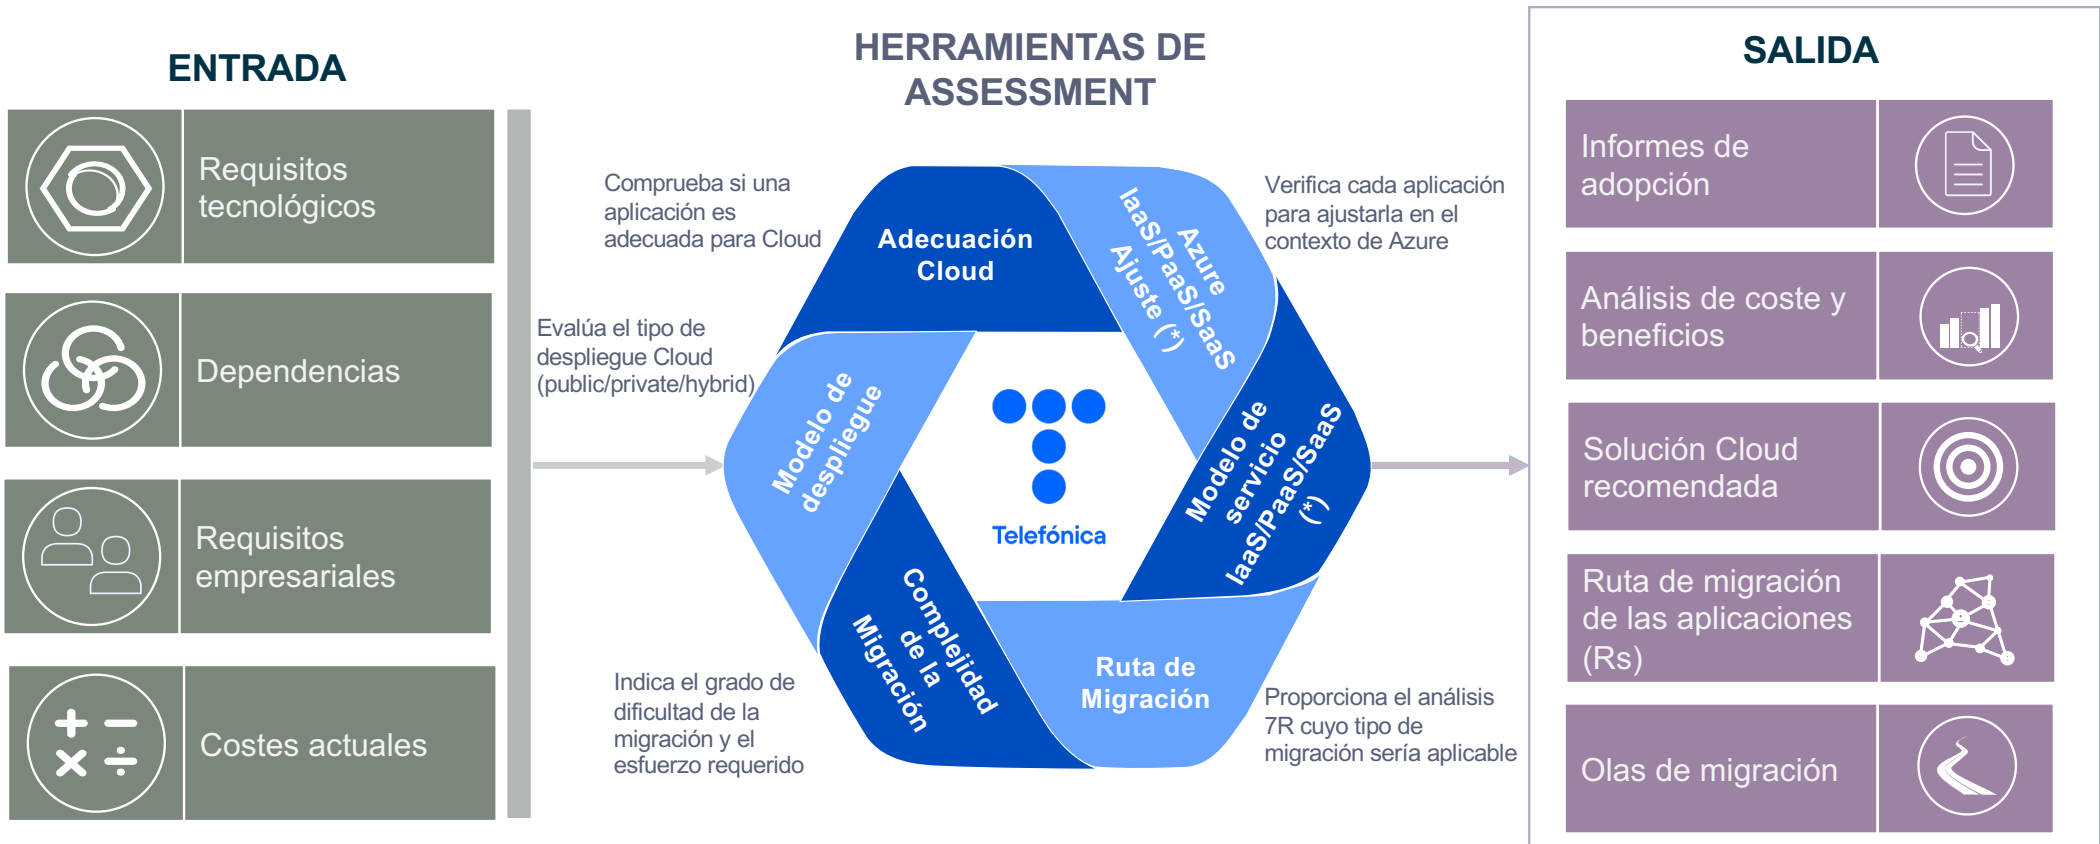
ENTRADA

Requisitos tecnológicos

Dependencias

Requisitos empresariales

Costes actuales

HERRAMIENTAS DE ASSESSMENT

Comprueba si una aplicación es adecuada para Cloud

Adecuación Cloud

Azure IaaS/PaaS/SaaS Ajuste (*)

Verifica cada aplicación para ajustarla en el contexto de Azure

Evalúa el tipo de despliegue Cloud (public/private/hybrid)

Modelo de despliegue

Telefónica

Modelo de servicio IaaS/PaaS/SaaS (*)

Complejidad de la Migración

Ruta de Migración

Indica el grado de dificultad de la migración y el esfuerzo requerido

Proporciona el análisis 7R cuyo tipo de migración sería aplicable

SALIDA

Informes de adopción

Análisis de coste y beneficios

Solución Cloud recomendada

Ruta de migración de las aplicaciones (Rs)

Olas de migración